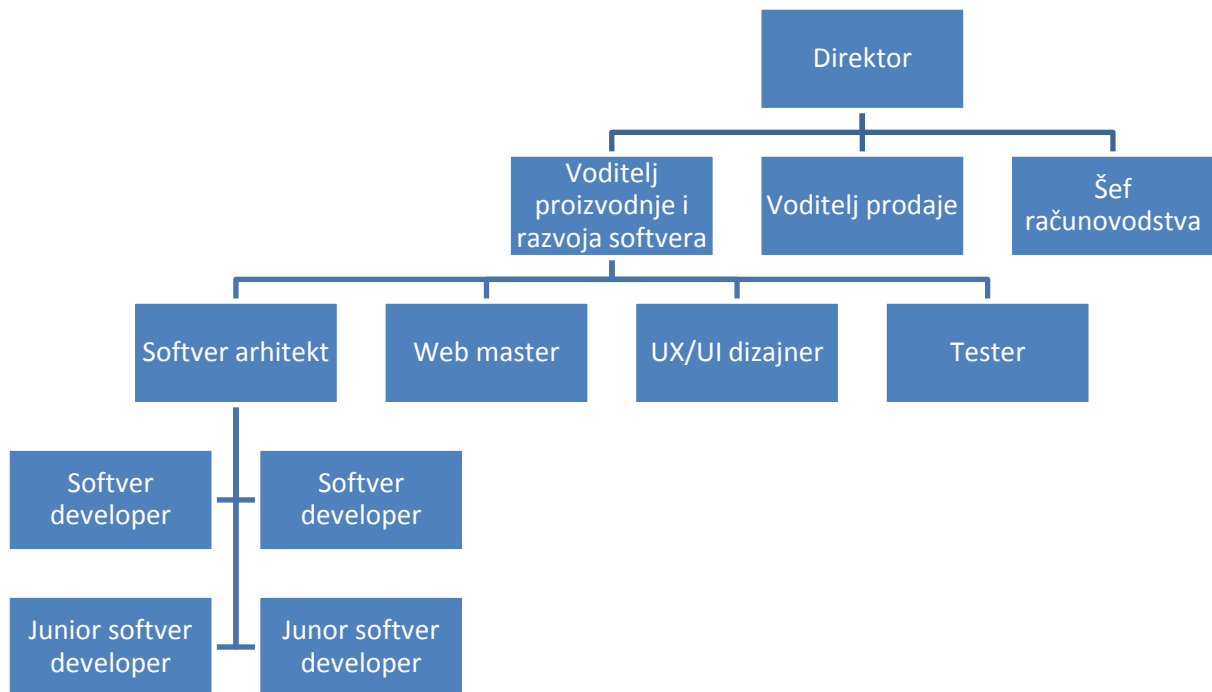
Direktor

Voditelj proizvodnje i razvoja softvera

Voditelj prodaje

Šef računovodstva

Softver arhitekt

Web master

UX/UI dizajner

Tester

Softver developer

Softver developer

Junior softver developer

Junor softver developer